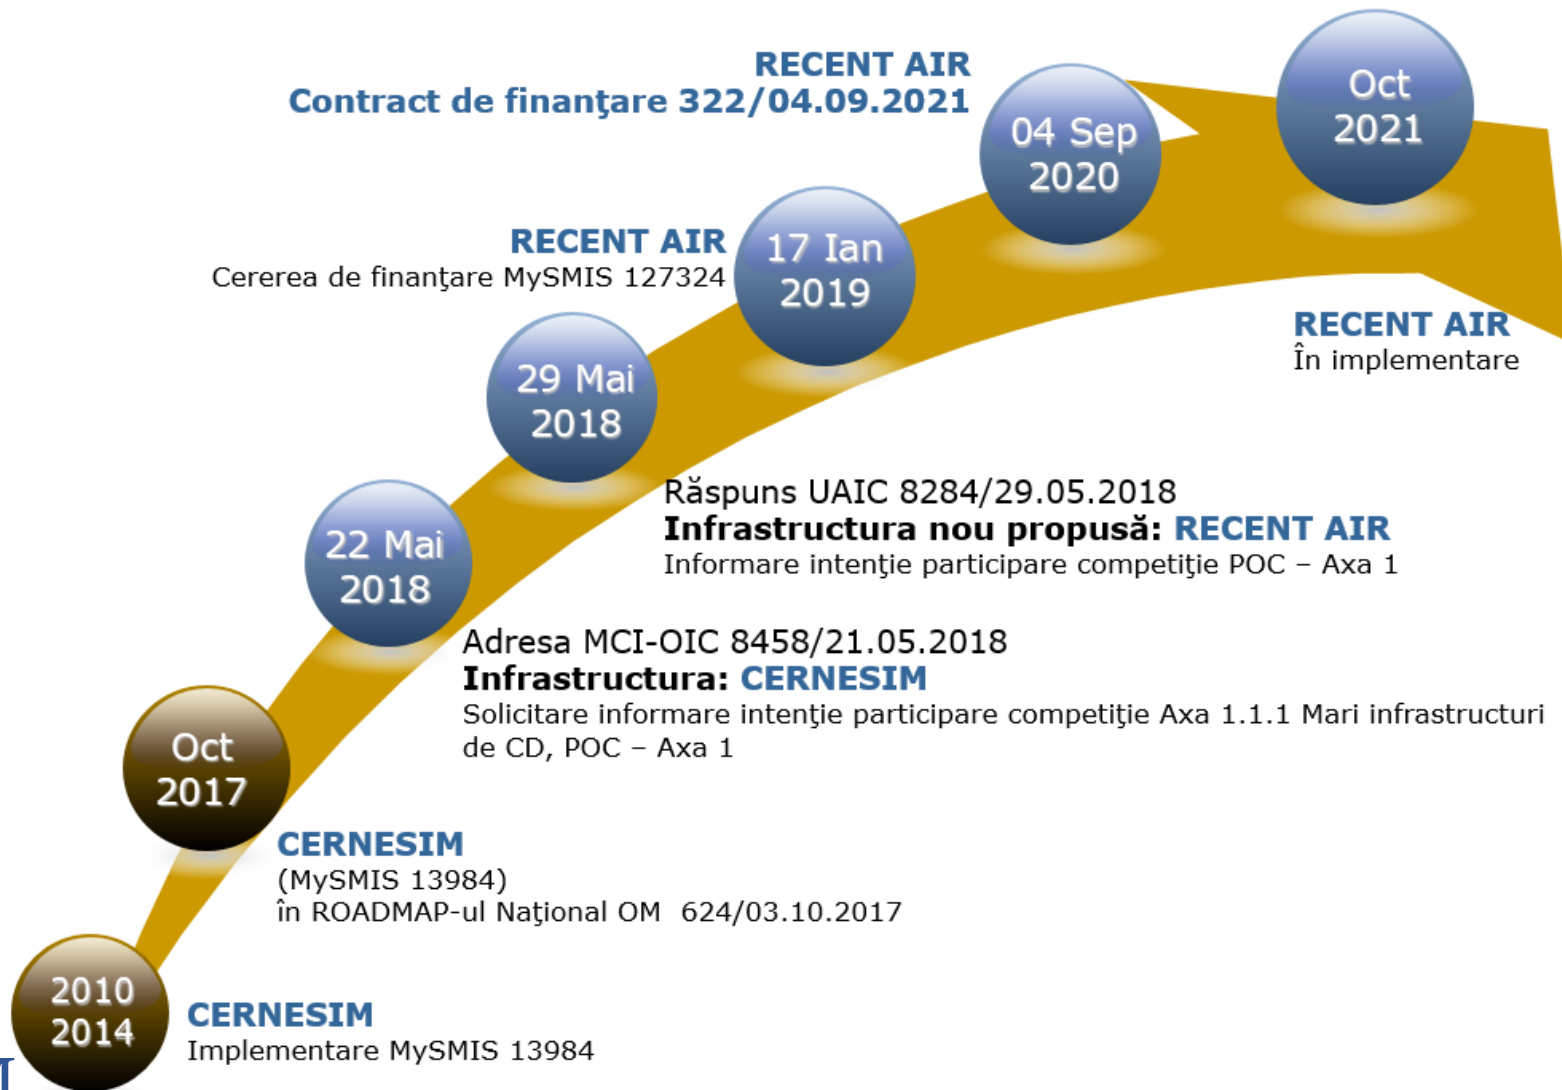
RECENT AIR
Contract de finanţare 322/04.09.2021

Oct 2021

04 Sep 2020

RECENT AIR
Cererea de finanţare MySMIS 127324

17 Ian 2019

RECENT AIR
În implementare

29 Mai 2018

Răspuns UAIC 8284/29.05.2018
Infrastructura nou propusă: RECENT AIR
Informare intenţie participare competiţie POC – Axa 1

22 Mai 2018

Adresa MCI-OIC 8458/21.05.2018
Infrastructura: CERNESIM
Solicitare informare intenţie participare competiţie Axa 1.1.1 Mari infrastructuri de CD, POC – Axa 1

Oct 2017

CERNESIM
(MySMIS 13984)
în ROADMAP-ul Naţional OM 624/03.10.2017

2010 2014

CERNESIM
Implementare MySMIS 13984